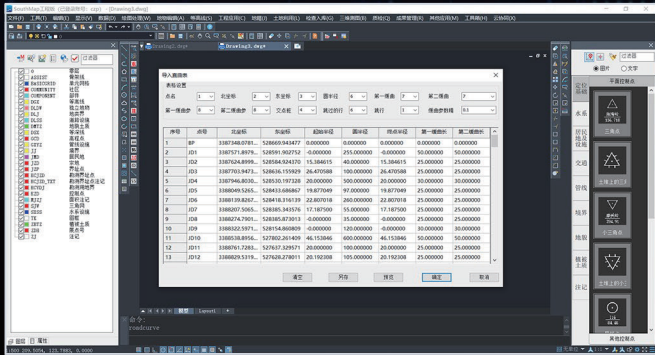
SouthMap工程版 (已激活学号: sjp) [Drawing3.dwg]

文件(F) 工具(T) 编辑(E) 显示(V) 数据(D) 绘图处理(W) 地物编辑(A) 等高线(S) 工程应用(C) 地籍(J) 土地利用(L) 检查入库(G) 三维测图(R) 其他(Q) 规范管理(K) 林地应用(L) 云协同(X)

Drawing1.dwg
Drawing3.dwg

导入曲线表

表格设置

点名 | 1 | 北坐标 | 2 | 东坐标 | 3 | 圆半径 | 6 | 第一缓曲 | 7 | 第二缓曲 | 7
第一缓曲参 | 8 | 第二缓曲参 | 8 | 交点桩 | 4 | 跳过行行 | 2 | 跳行 | 1 | 缓曲参数线 | 0.1

| 序号 | 点号 | 北坐标 | 东坐标 | 起始半径 | 圆半径 | 终点半径 | 第一缓曲长 | 第二缓曲长 |
|---|---|---|---|---|---|---|---|---|
| 1 | BP | 3387348.0781... | 528669.943477 | 0.000000 | 0.000000 | 0.000000 | 0.000000 | 0.000000 |
| 2 | JD1 | 3387571.8979... | 528591.902752 | -0.000000 | 255.000000 | -0.000000 | 45.000000 | 45.000000 |
| 3 | JD2 | 3387624.8999... | 528564.924370 | 15.384615 | 40.000000 | 15.384615 | 25.000000 | 25.000000 |
| 4 | JD3 | 3387703.9471... | 528636.155929 | 26.470588 | 100.000000 | 26.470588 | 25.000000 | 25.000000 |
| 5 | JD4 | 3387946.8030... | 528530.197328 | 20.000000 | 50.000000 | 20.000000 | 25.000000 | 25.000000 |
| 6 | JD5 | 3388049.5265... | 528433.686867 | 19.877049 | 97.000000 | 19.877049 | 25.000000 | 25.000000 |
| 7 | JD6 | 3388139.8267... | 528418.316139 | 22.807018 | 260.000000 | 22.807018 | 25.000000 | 25.000000 |
| 8 | JD7 | 3388207.5065... | 528383.343576 | 17.187500 | 55.000000 | 17.187500 | 25.000000 | 25.000000 |
| 9 | JD8 | 3388274.7901... | 528385.873013 | -0.000000 | 65.000000 | -0.000000 | 0.000000 | 0.000000 |
| 10 | JD9 | 3388322.5971... | 528154.860809 | -0.000000 | 120.000000 | -0.000000 | 25.000000 | 25.000000 |
| 11 | JD10 | 3388538.8956... | 528022.207409 | 46.153846 | 600.000000 | 46.153846 | 50.000000 | 50.000000 |
| 12 | JD11 | 3388761.7283... | 527637.329571 | 20.000000 | 100.000000 | 20.000000 | 25.000000 | 25.000000 |
| 13 | JD12 | 3388829.5319... | 527628.278011 | 20.192308 | 105.000000 | 20.192308 | 25.000000 | 25.000000 |

读文 | 另存 | 排宽 | 确定 | 取消

Layout1

命令:
roadcurve

过滤器
图层
属性

平面控制点
三角点
土堆上的三角点
小三角点
土堆上的小三角点
其他控制点